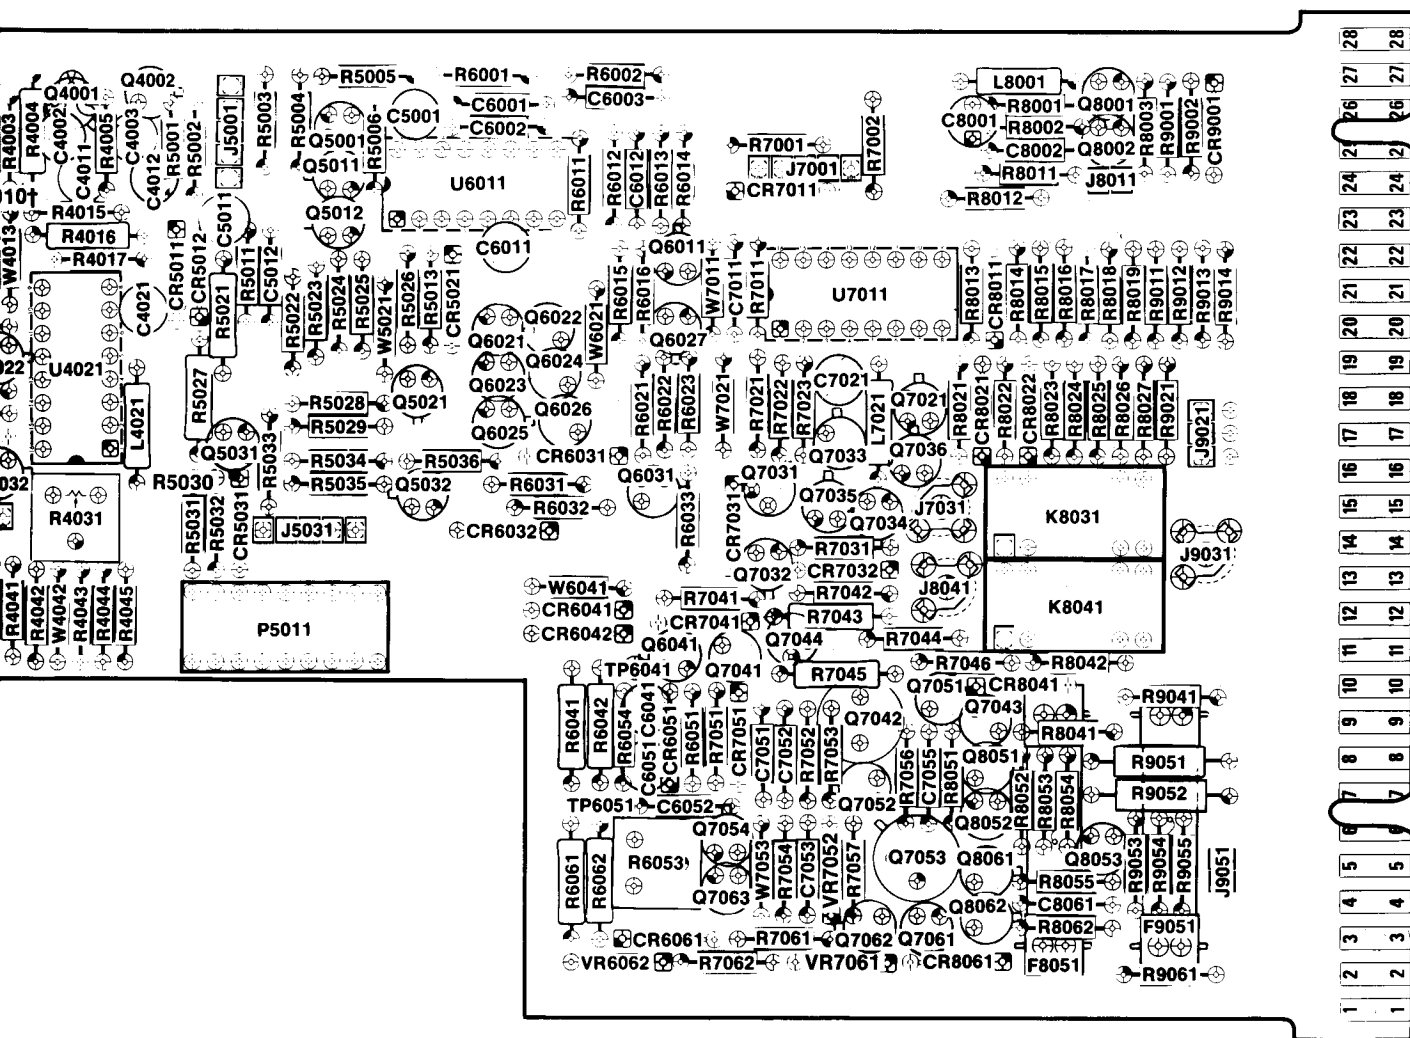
Q4002 R5005 R6001 R6002 Q4001 C6001 C6003 R4003 R4004 C4002 R4005 C4003 R5001 R5002 J5001 R5003 R5004 Q5001 R5006 C5001 C6002 L8001 R8001 Q8001 R9001 R9002 CR9001 C8001 R8002 R8003 C8002 Q8002 C4011 C4012 Q5011 R5011 U6011 R6011 R6012 C6012 R6013 R6014 R7001 J7001 R7002 CR7011 R8011 J8011 R8012 R4015 Q5012 R4016 C5011 C6011 Q6011 W4013 R4017 CR5011 CR5012 R5011 C5012 R5022 R5023 R5024 R5025 R5026 R5013 CR5021 R6015 R6016 W7011 C7011 R7011 U7011 R8013 CR8011 R8014 R8015 R8016 R8017 R8018 R8019 R9011 R9012 R9013 R9014 U4021 C4021 R5021 W5021 Q6022 Q6021 W6021 Q6027 Q6024 Q6023 Q6026 Q6025 R5027 L4021 R5028 Q5021 R5029 R6021 R6022 R6023 W7021 R7021 R7022 R7023 C7021 L7021 Q7021 R8021 CR8021 R8022 CR8022 R8023 R8024 R8025 R8026 R8027 R9021 J9021 Q5031 R5033 R5034 R5036 CR6031 Q7033 Q7036 R5030 R5035 Q5032 R6031 Q6031 Q7031 R4031 R6032 R6033 Q7035 J7031 K8031 R5031 R5032 CR5031 J5031 CR6032 CR7031 Q7034 R7031 J9031 Q7032 CR7032 R7042 J8041 K8041 W6041 R4041 R4042 W4042 R4043 R4044 R4045 P5011 CR6041 R7041 R7043 CR6042 CR7041 Q6041 Q7044 R7044 R7046 R8042 TP6041 Q7041 R7045 Q7051 CR8041 R9041 Q7043 R6041 R6042 R6054 C6041 C6051 CR6051 R6051 R7051 CR7051 C7051 C7052 R7052 R7053 Q7042 R7056 C7055 R8051 Q8051 R8041 R9051 R8052 R8053 R8054 R9052 TP6051 C6052 Q7052 Q8052 Q7054 R6061 R6062 R6053 W7053 R7054 C7053 VR7052 R7057 Q7053 Q8061 Q8053 R9053 R9054 R9055 J9051 Q7063 R8055 Q8062 C8061 R8062 F9051 CR6061 R7061 Q7062 Q7061 VR6062 R7062 VR7061 CR8061 F8051 R9061 28 27 26 25 24 23 22 21 20 19 18 17 16 15 14 13 12 11 10 9 8 7 6 5 4 3 2 1